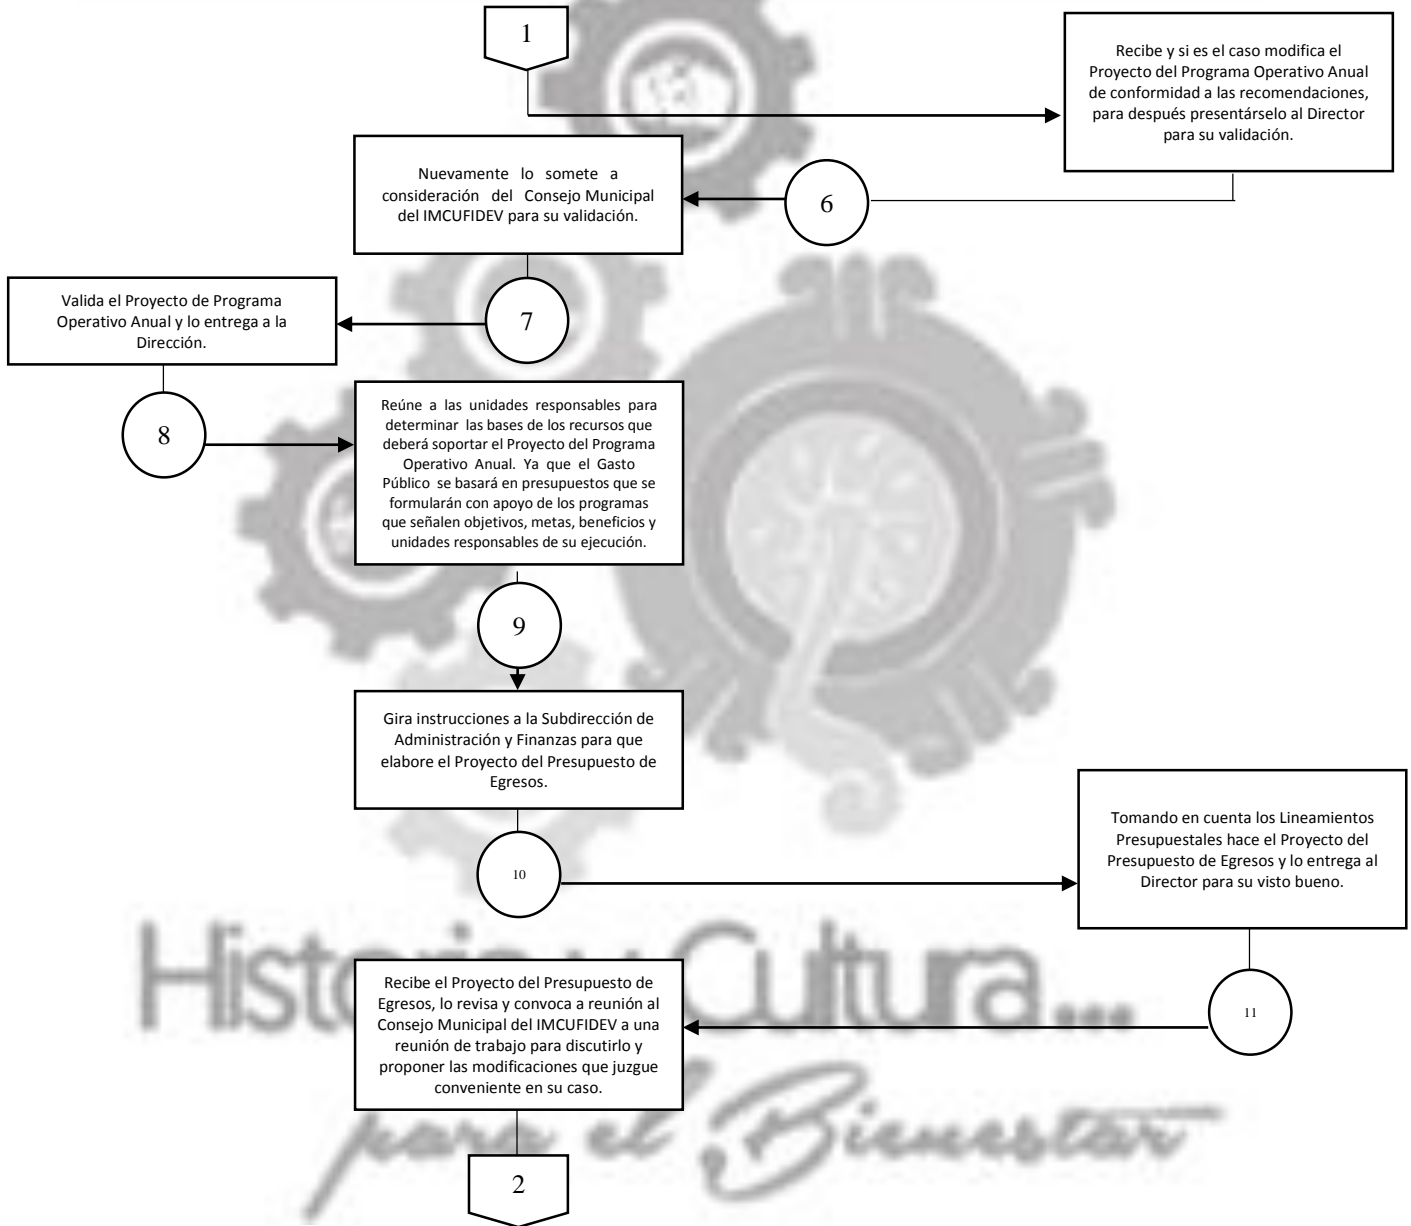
1

Recibe y si es el caso modifica el Proyecto del Programa Operativo Anual de conformidad a las recomendaciones, para después presentárselo al Director para su validación.

Nuevamente lo somete a consideración del Consejo Municipal del IMCUFIDEV para su validación.

6

7

Valida el Proyecto de Programa Operativo Anual y lo entrega a la Dirección.

8

Reúne a las unidades responsables para determinar las bases de los recursos que deberá soportar el Proyecto del Programa Operativo Anual. Ya que el Gasto Público se basará en presupuestos que se formularán con apoyo de los programas que señalen objetivos, metas, beneficios y unidades responsables de su ejecución.

9

Gira instrucciones a la Subdirección de Administración y Finanzas para que elabore el Proyecto del Presupuesto de Egresos.

10

Tomando en cuenta los Lineamientos Presupuestales hace el Proyecto del Presupuesto de Egresos y lo entrega al Director para su visto bueno.

Historia y Cultura...

Recibe el Proyecto del Presupuesto de Egresos, lo revisa y convoca a reunión al Consejo Municipal del IMCUFIDEV a una reunión de trabajo para discutirlo y proponer las modificaciones que juzgue conveniente en su caso.

11

para el Bienestar

2